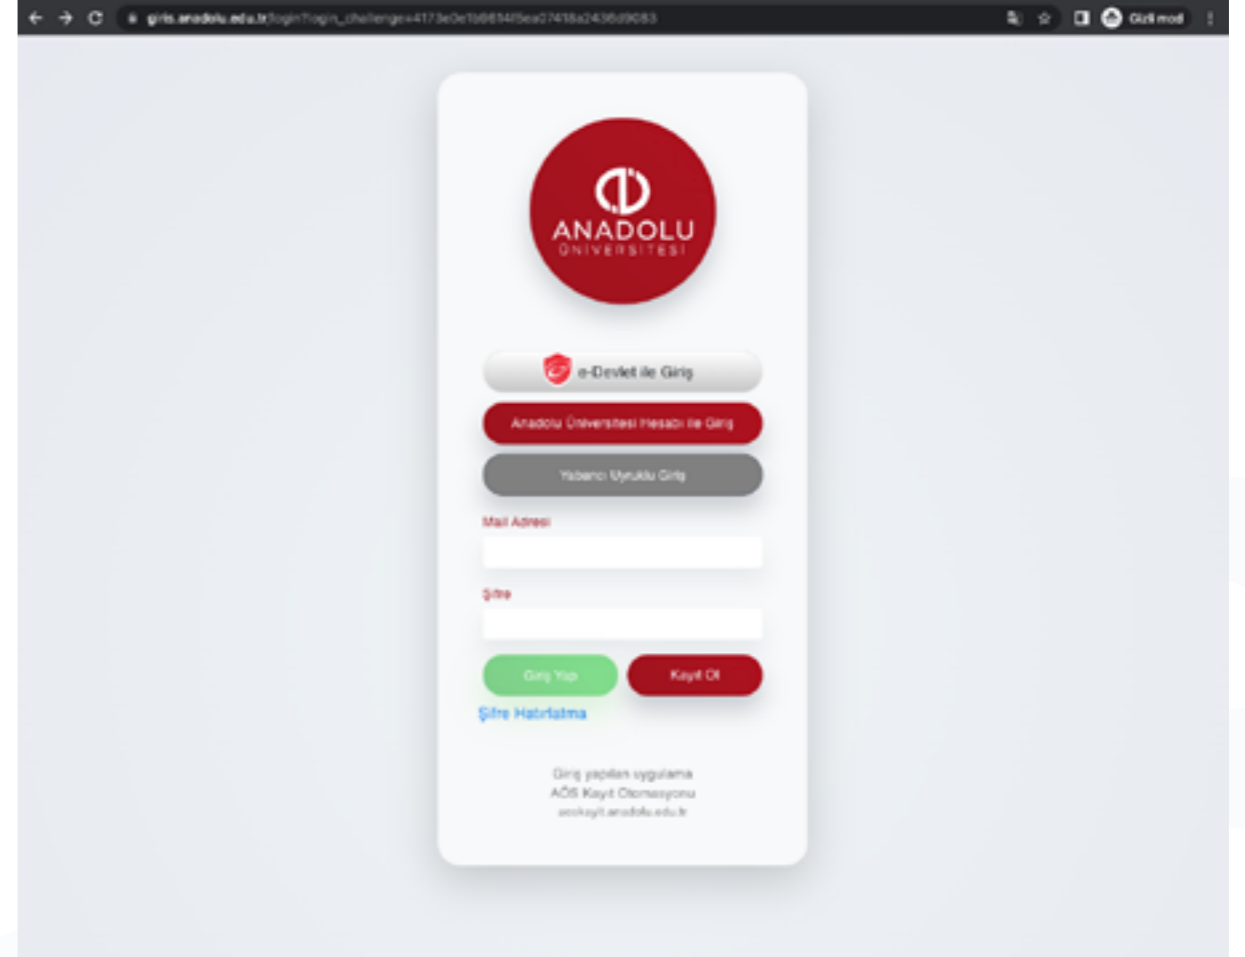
giris.anadolu.edu.tr/login?login_challenge=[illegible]

Gizli mod

ANADOLU
ÜNİVERSİTESİ

e-Devlet ile Giriş

Anadolu Üniversitesi Hesabı ile Giriş

Yabancı Uyruklu Giriş

Mail Adresi

Şifre

Giriş Yap

Kayıt Ol

Şifre Hatırlatma

Giriş yapılan uygulama
AÖS Kayıt Otomasyonu
aoskayit.anadolu.edu.tr